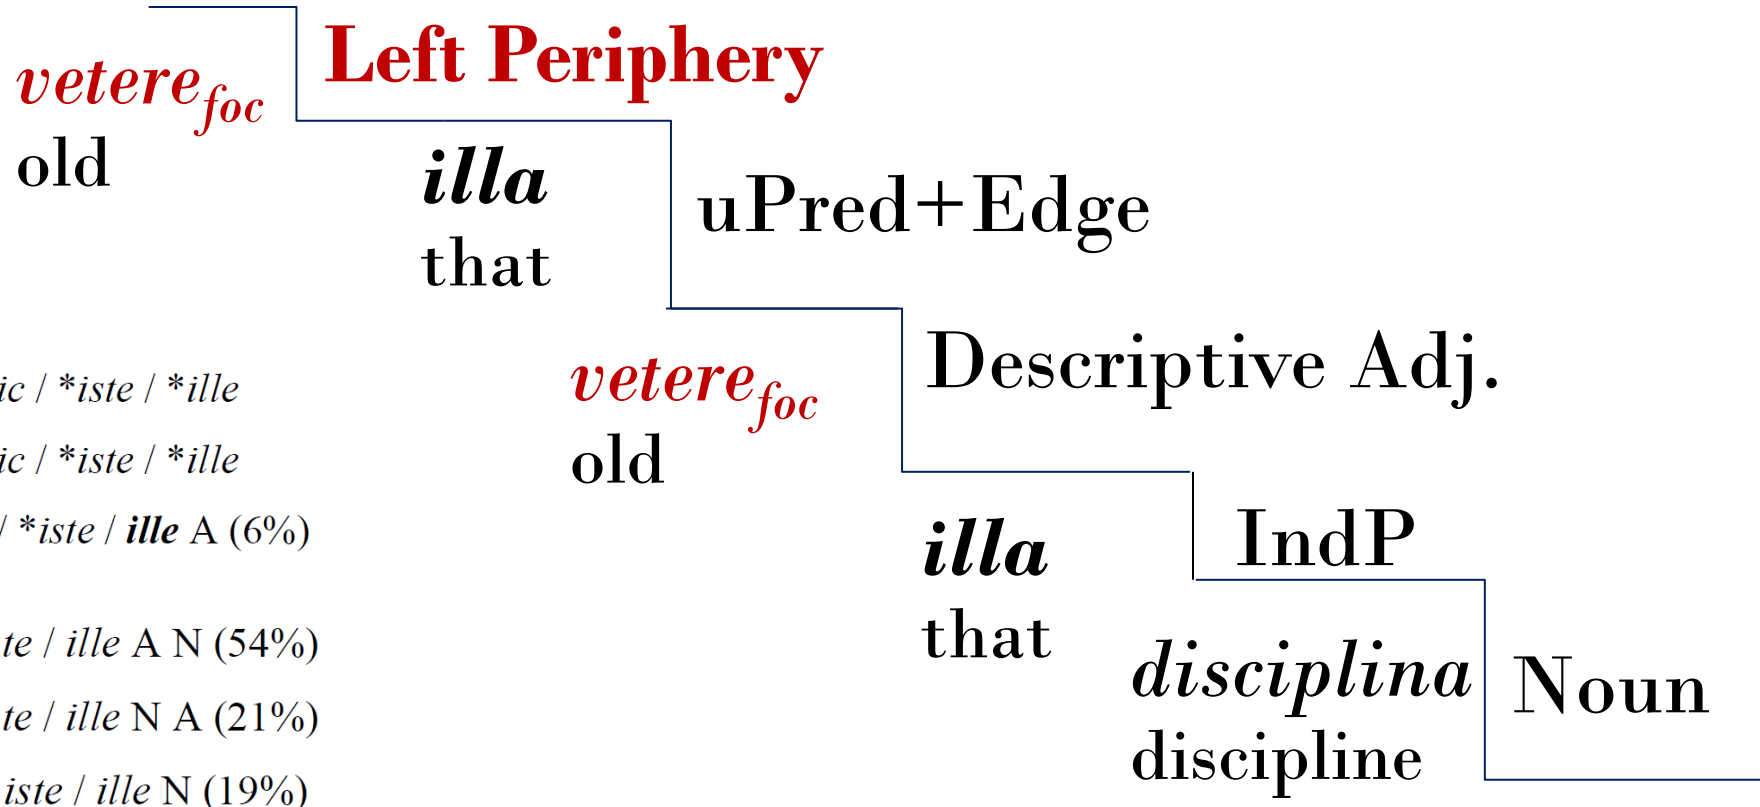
Left Periphery

$vetere_{foc}$
old

illa
that

uPred+Edge

ic / *iste / *ille

ic / *iste / *ille

/ *iste / ille A (6%)

te / ille A N (54%)

te / ille N A (21%)

iste / ille N (19%)

$vetere_{foc}$
old

Descriptive Adj.

illa
that

IndP

disciplina
discipline

Noun